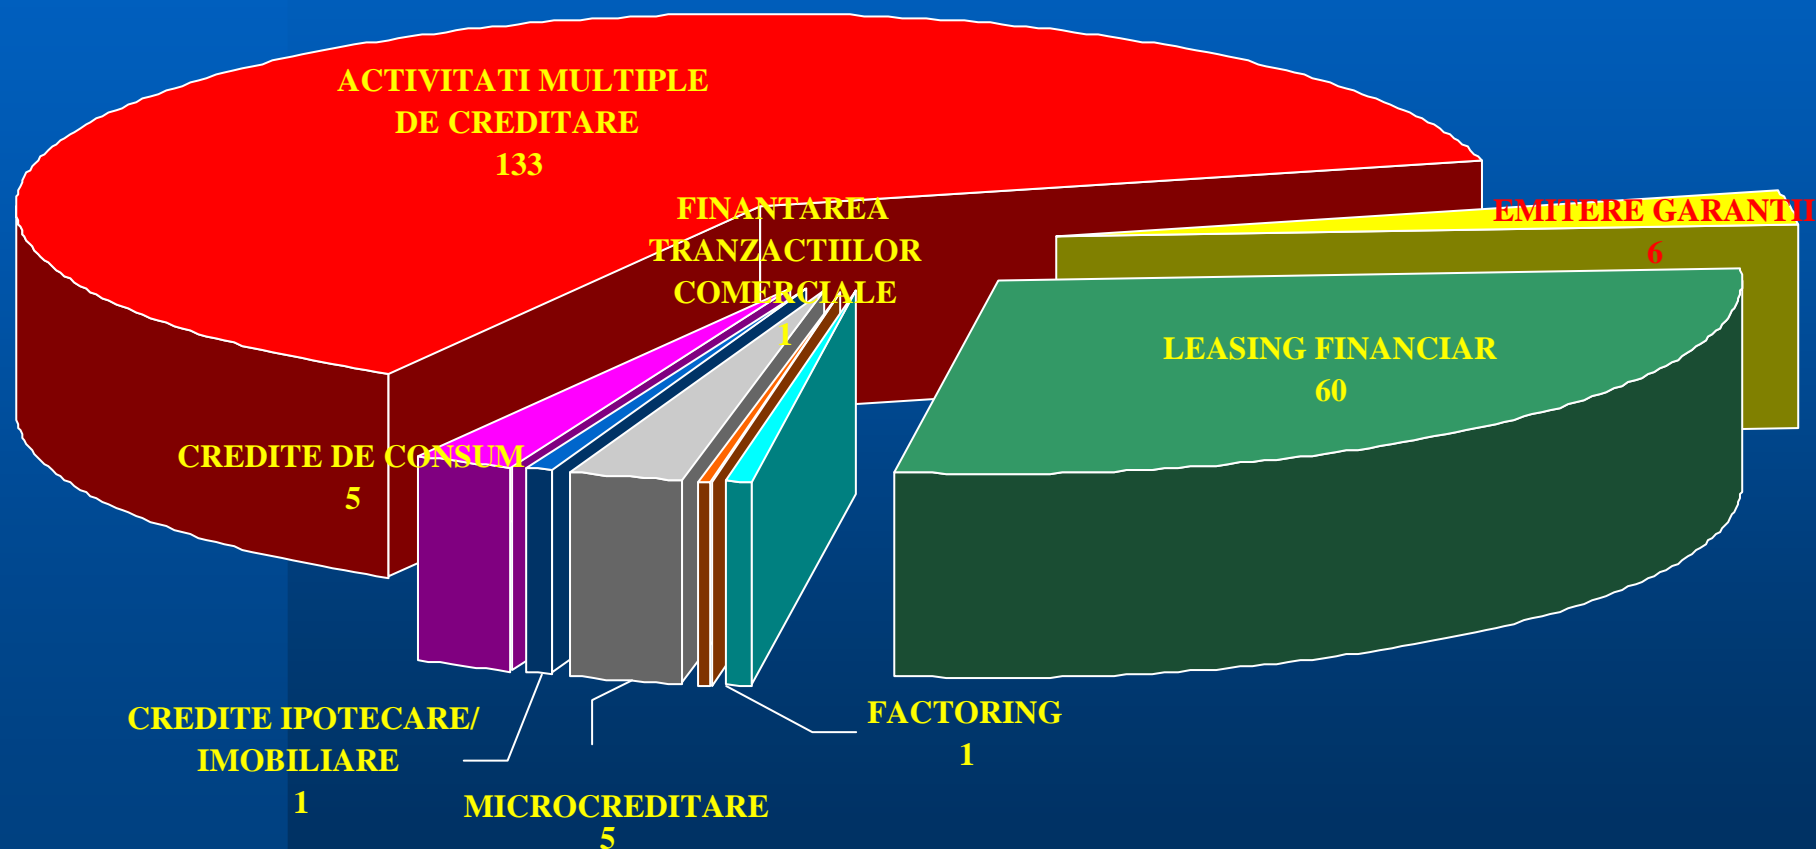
ACTIVITATI MULTIPLE DE CREDITARE
133

FINANTAREA TRANZACTIILOR COMERCIALE
1

EMITERE GARANTII
6

LEASING FINANCIAR
60

CREDITE DE CONSUM
5

CREDITE IPOTECARE/ IMOBILIARE
1

MICROCREDITARE
5

FACTORING
1